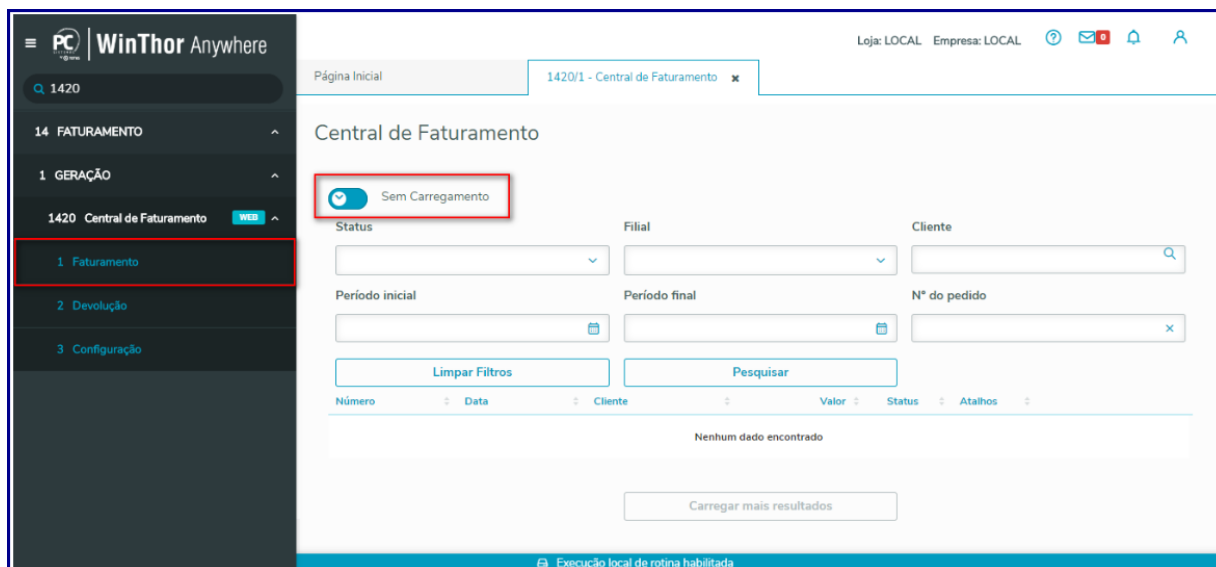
PC WinThor Anywhere

1420

14 FATURAMENTO

1 GERAÇÃO

1420 Central de Faturamento WEB

1 Faturamento

2 Devolução

3 Configuração

Loja: LOCAL Empresa: LOCAL 0

Página Inicial

1420/1 - Central de Faturamento ×

Central de Faturamento

Sem Carregamento

Status

Filial

Cliente

Período inicial

Período final

N° do pedido

Limpar Filtros

Pesquisar

| Número | Data | Cliente | Valor | Status | Atalhos |
|---|---|---|---|---|---|
| Nenhum dado encontrado | | | | | |

Carregar mais resultados

Execução local de rotina habilitada